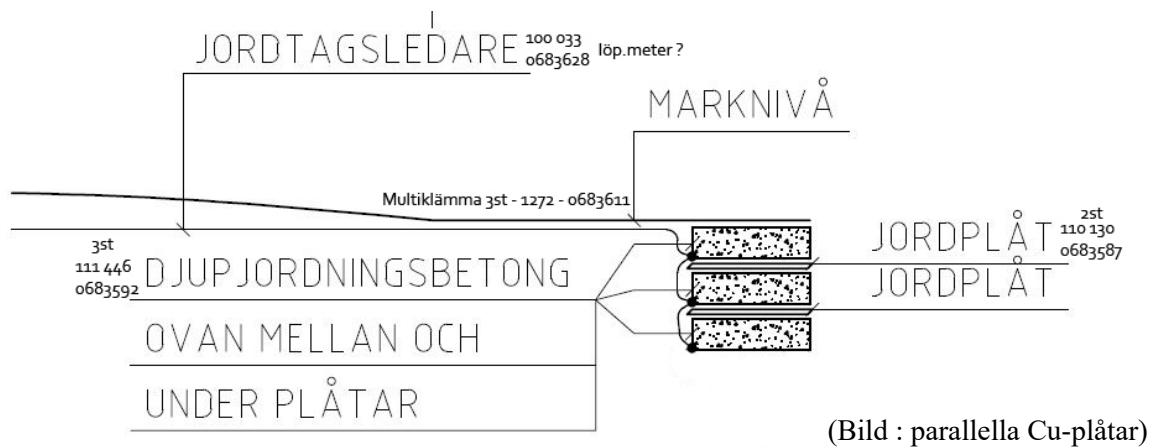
JORDTAGSLEDARE 100 033 0683628 löp.meter ?

MARKNIVÅ

Multiklämma 3st - 1272 - 0683611

JORDPLÅT 2st 110 130 0683587

JORDPLÅT

3st 111 446 0683592 DJUPJORDNINGSBETONG

OVAN MELLAN OCH

UNDER PLÅTAR

(Bild : parallella Cu-plåtar)